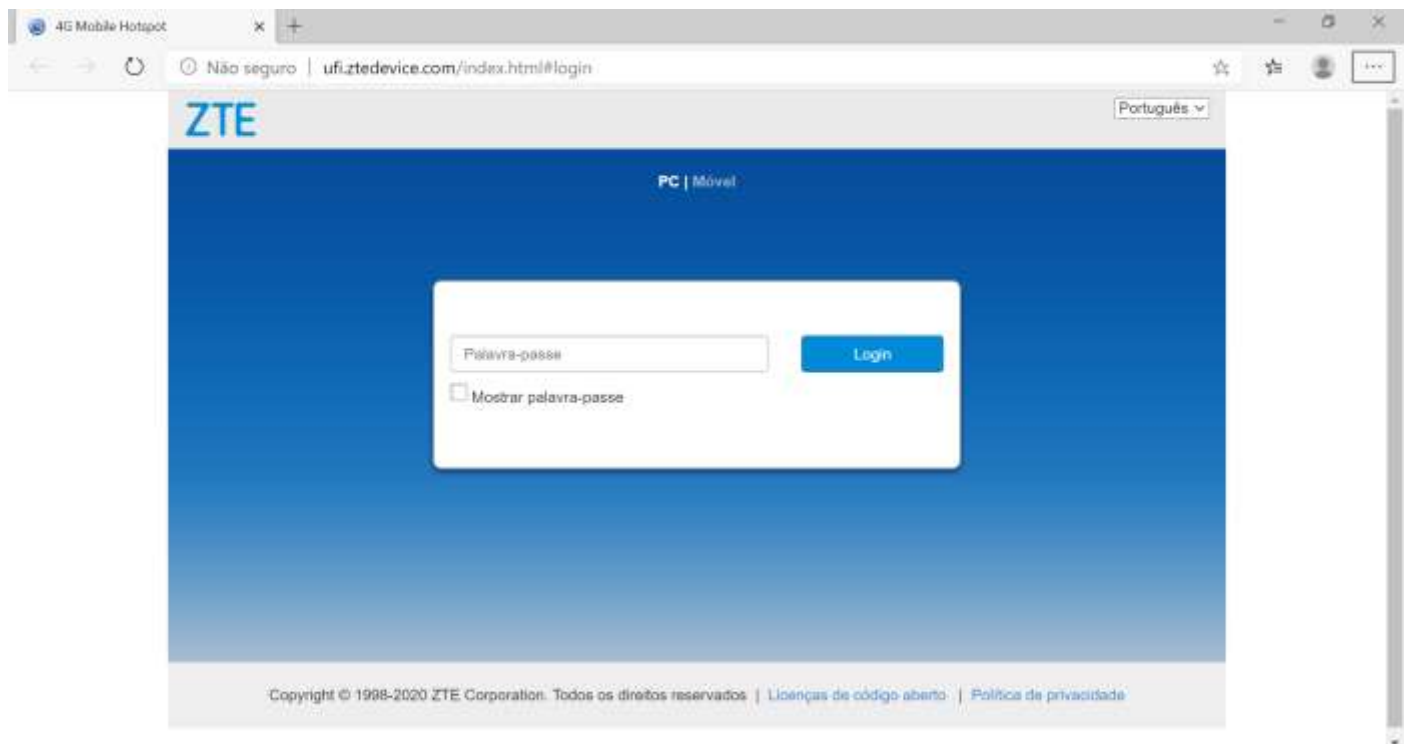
4G Mobile Hotspot

Não seguro | ufi.ztedevice.com/index.html#login

ZTE

Português

PC | Móvel

Palavra-passe

Login

Mostrar palavra-passe

Copyright © 1998-2020 ZTE Corporation. Todos os direitos reservados | Licenças de código aberto | Política de privacidade